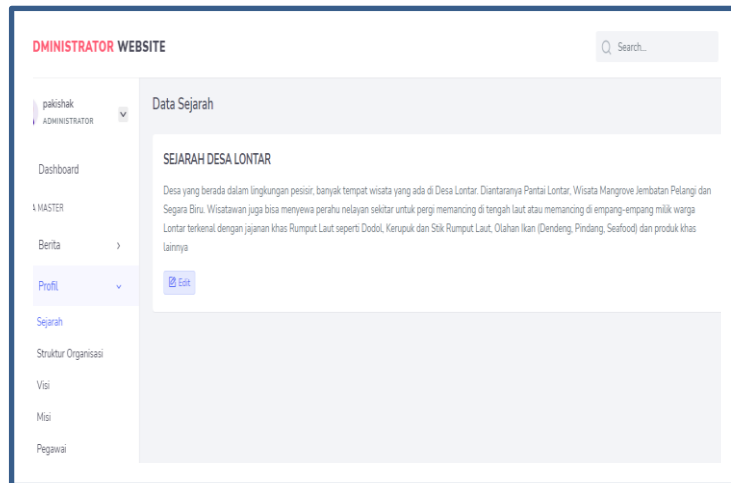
DMINISTRATOR WEBSITE

Search...

pakishak
ADMINISTRATOR

Data Sejarah

Dashboard

A MASTER

Berita

Profil

Sejarah

Struktur Organisasi

Visi

Misi

Pegawai

SEJARAH DESA LONTAR

Desa yang berada dalam lingkungan pesisir, banyak tempat wisata yang ada di Desa Lontar. Diantaranya Pantai Lontar, Wisata Mangrove Jembatan Pelangi dan Segara Biru. Wisatawan juga bisa menyewa perahu nelayan sekitar untuk pergi memancing di tengah laut atau memancing di empang-empang milik warga Lontar terkenal dengan jajanan khas Rumput Laut seperti Dodol, Kerupuk dan Stik Rumput Laut, Olahan Ikan (Dendeng, Pindang, Seafood) dan produk khas lainnya

Edit